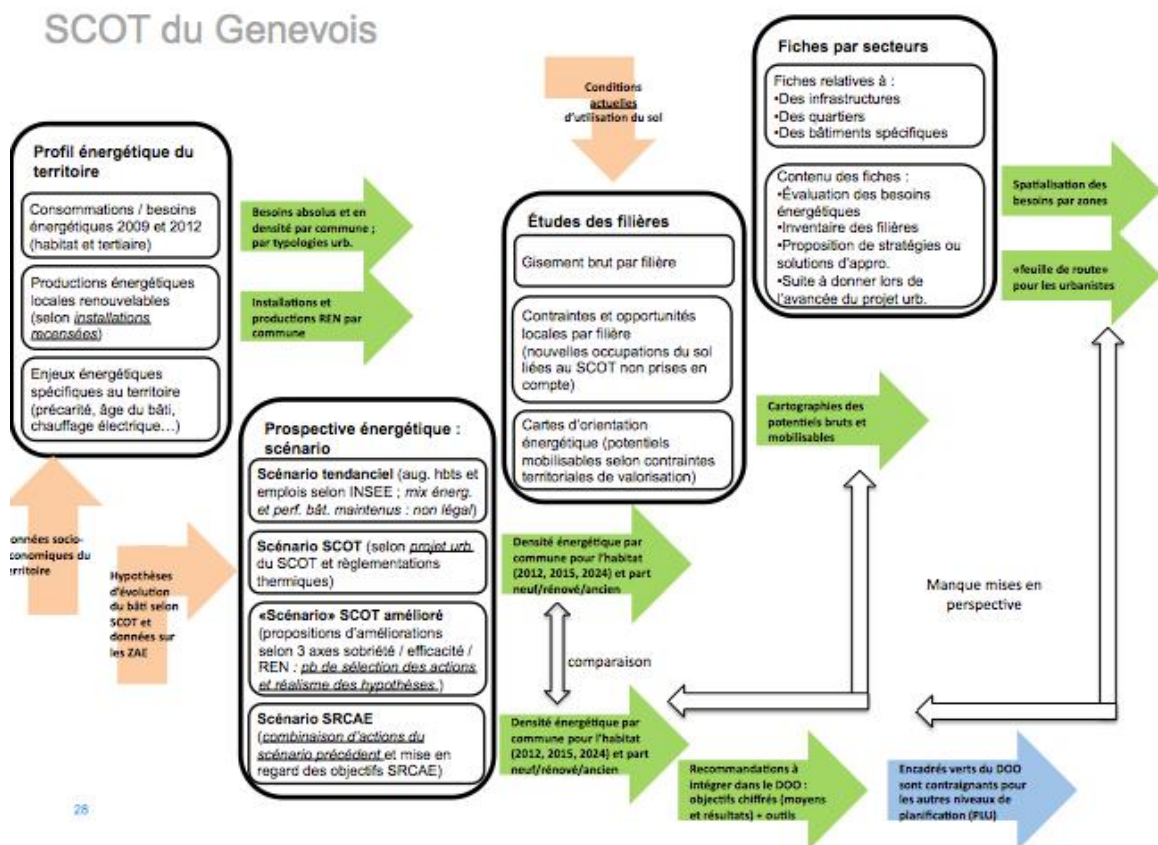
SCOT du Genevois

Profil énergétique du territoire

Consommations / besoins énergétiques 2009 et 2012 (habitat et tertiaire)

Productions énergétiques locales renouvelables (selon *installations recensées*)

Enjeux énergétiques spécifiques au territoire (précarité, âge du bâti, chauffage électrique…)

Besoins absolus et en densité par commune ; par typologies urb.

Installations et productions REN par commune

onnées socio-conomiques du erritoire

Hypothèses d'évolution du bâti selon SCOT et données sur les ZAE

Prospective énergétique : scénario

**Scénario tendanciel** (aug. hbts et emplois selon INSEE ; *mix énerg. et perf. bât. maintenus : non légal*)

**Scénario SCOT** (selon *projet urb.* du SCOT et règlementations thermiques)

**«Scénario» SCOT amélioré** (propositions d'améliorations selon 3 axes sobriété / efficacité / REN : *pb de sélection des actions et réalisme des hypothèses.*)

**Scénario SRCAE** (*combinaison d'actions du scénario précédent* et mise en regard des objectifs SRCAE)

Conditions actuelles d'utilisation du sol

Études des filières

Gisement brut par filière

Contraintes et opportunités locales par filière (nouvelles occupations du sol liées au SCOT non prises en compte)

Cartes d'orientation énergétique (potentiels mobilisables selon contraintes territoriales de valorisation)

Densité énergétique par commune pour l'habitat (2012, 2015, 2024) et part neuf/rénové/ancien

comparaison

Densité énergétique par commune pour l'habitat (2012, 2015, 2024) et part neuf/rénové/ancien

Recommandations à intégrer dans le DOO : objectifs chiffrés (moyens et résultats) + outils

Encadrés verts du DOO sont contraignants pour les autres niveaux de planification (PLU)

Fiches par secteurs

Fiches relatives à :
•Des infrastructures
•Des quartiers
•Des bâtiments spécifiques

Contenu des fiches :
•Évaluation des besoins énergétiques
•Inventaire des filières
•Proposition de stratégies ou solutions d'appro.
•Suite à donner lors de l'avancée du projet urb.

Spatialisation des besoins par zones

«feuille de route» pour les urbanistes

Cartographies des potentiels bruts et mobilisables

Manque mises en perspective

28